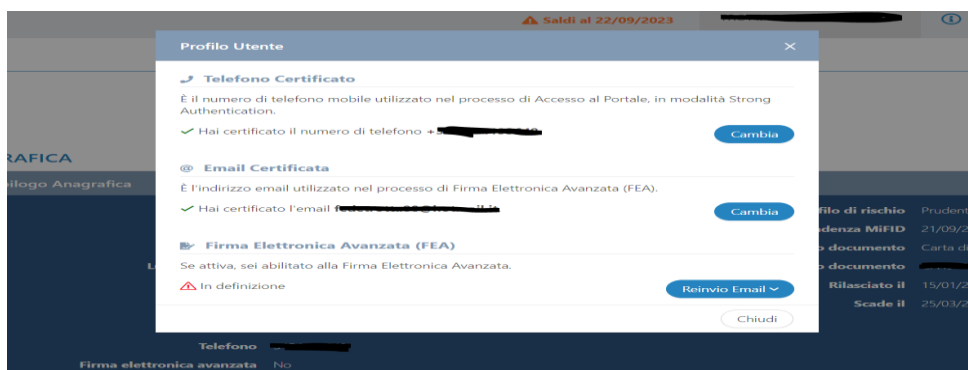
Saldi al 22/09/2023

Profilo Utente

Telefono Certificato

È il numero di telefono mobile utilizzato nel processo di Accesso al Portale, in modalità Strong Authentication.

Hai certificato il numero di telefono +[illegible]

Cambia

@ Email Certificata

È l'indirizzo email utilizzato nel processo di Firma Elettronica Avanzata (FEA).

Hai certificato l'email f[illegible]

Cambia

Firma Elettronica Avanzata (FEA)

Se attiva, sei abilitato alla Firma Elettronica Avanzata.

In definizione

Reinvio Email

Chiudi

RAFICA

ilogo Anagrafica

filo di rischio Prudent

denza MiFID 21/09/2

documento Carta d

documento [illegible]

Rilasciato il 15/01/2

Scade il 25/03/2

Telefono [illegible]

Firma elettronica avanzata No